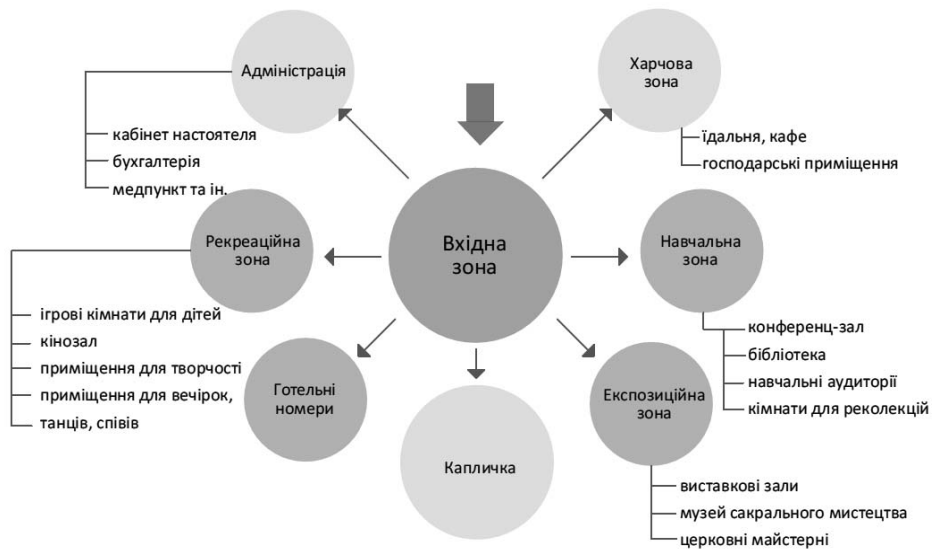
Адміністрація

кабінет настоятеля
бухгалтерія
медпункт та ін.

Харчова зона

їдальня, кафе
господарські приміщення

Вхідна зона

Рекреаційна зона

ігрові кімнати для дітей
кінозал
приміщення для творчості
приміщення для вечірок,
танців, співів

Навчальна зона

конференц-зал
бібліотека
навчальні аудиторії
кімнати для реколекцій

Готельні номери

Капличка

Експозиційна зона

виставкові зали
музей сакрального мистецтва
церковні майстерні